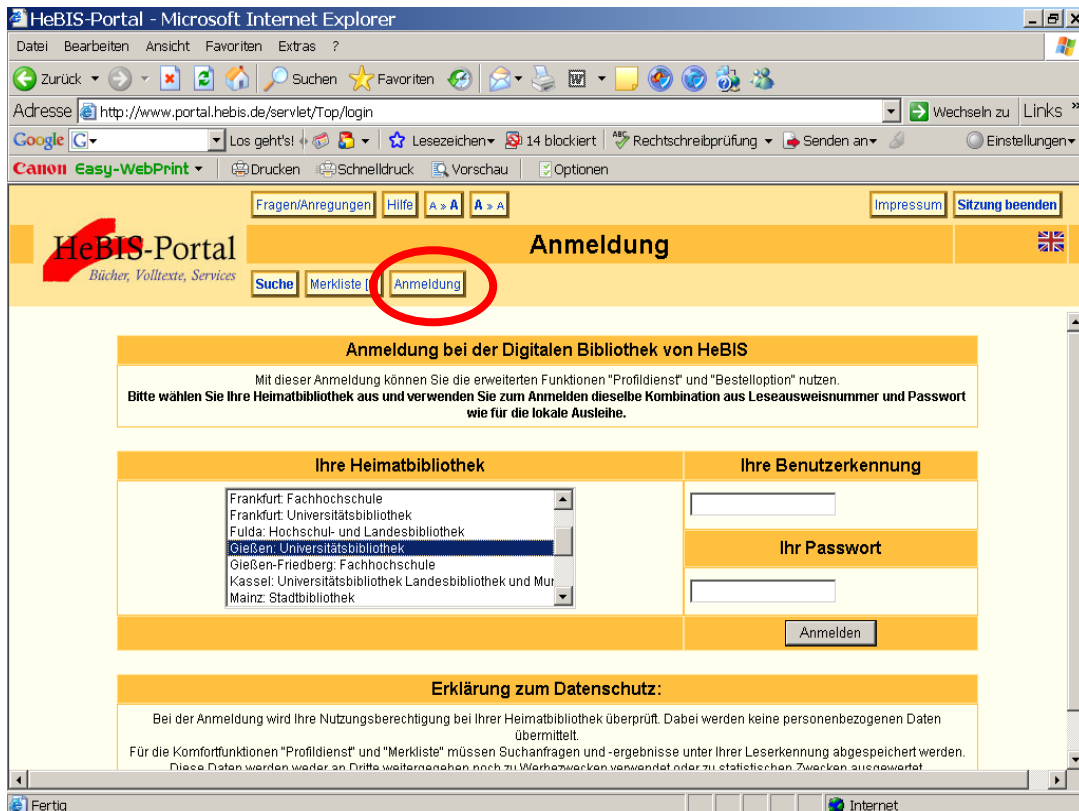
HeBIS-Portal - Microsoft Internet Explorer

Datei Bearbeiten Ansicht Favoriten Extras ?

Zurück Suchen Favoriten

Adresse http://www.portal.hebis.de/servlet/Top/login Wechseln zu Links

Google G Los geht's! Lesezeichen 14 blockiert Rechtschreibprüfung Senden an Einstellungen

Canon Easy-WebPrint Drucken Schnelldruck Vorschau Optionen

Fragen/Anregungen Hilfe A » A A » A Impressum Sitzung beenden

HeBIS-Portal
Bücher, Volltexte, Services

Anmeldung

Suche Merkliste [ Anmeldung

Anmeldung bei der Digitalen Bibliothek von HeBIS

Mit dieser Anmeldung können Sie die erweiterten Funktionen "Profildienst" und "Bestelloption" nutzen.
Bitte wählen Sie Ihre Heimatbibliothek aus und verwenden Sie zum Anmelden dieselbe Kombination aus Leseausweisnummer und Passwort wie für die lokale Ausleihe.

| Ihre Heimatbibliothek | Ihre Benutzerkennung |
|---|---|
| Frankfurt: Fachhochschule<br>Frankfurt: Universitätsbibliothek<br>Fulda: Hochschul- und Landesbibliothek<br>Gießen: Universitätsbibliothek<br>Gießen-Friedberg: Fachhochschule<br>Kassel: Universitätsbibliothek Landesbibliothek und Mur<br>Mainz: Stadtbibliothek | Ihr Passwort |
| | Anmelden |

Erklärung zum Datenschutz:

Bei der Anmeldung wird Ihre Nutzungsberechtigung bei Ihrer Heimatbibliothek überprüft. Dabei werden keine personenbezogenen Daten übermittelt.
Für die Komfortfunktionen "Profildienst" und "Merkliste" müssen Suchanfragen und -ergebnisse unter Ihrer Leserkennung abgespeichert werden.
Diese Daten werden weder an Dritte weitergegeben noch zu Werbezwecken verwendet oder zu statistischen Zwecken ausgewertet.

Fertig Internet